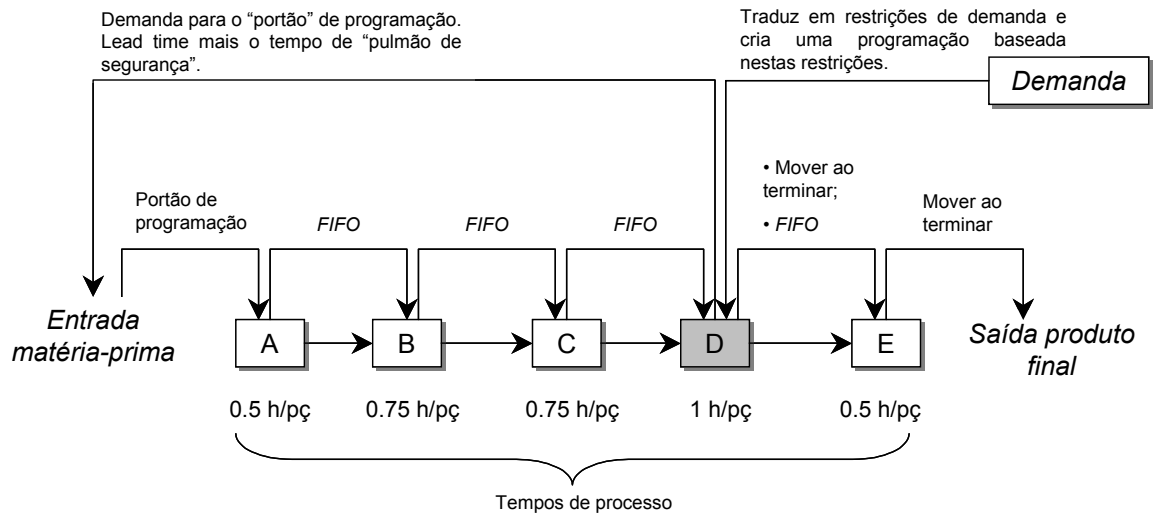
Demanda para o "portão" de programação. Lead time mais o tempo de "pulmão de segurança".

Traduz em restrições de demanda e cria uma programação baseada nestas restrições.

Demanda

Portão de programação

FIFO

FIFO

FIFO

• Mover ao terminar;

• FIFO

Mover ao terminar

Entrada matéria-prima

A

B

C

D

E

Saída produto final

0.5 h/pç

0.75 h/pç

0.75 h/pç

1 h/pç

0.5 h/pç

Tempos de processo